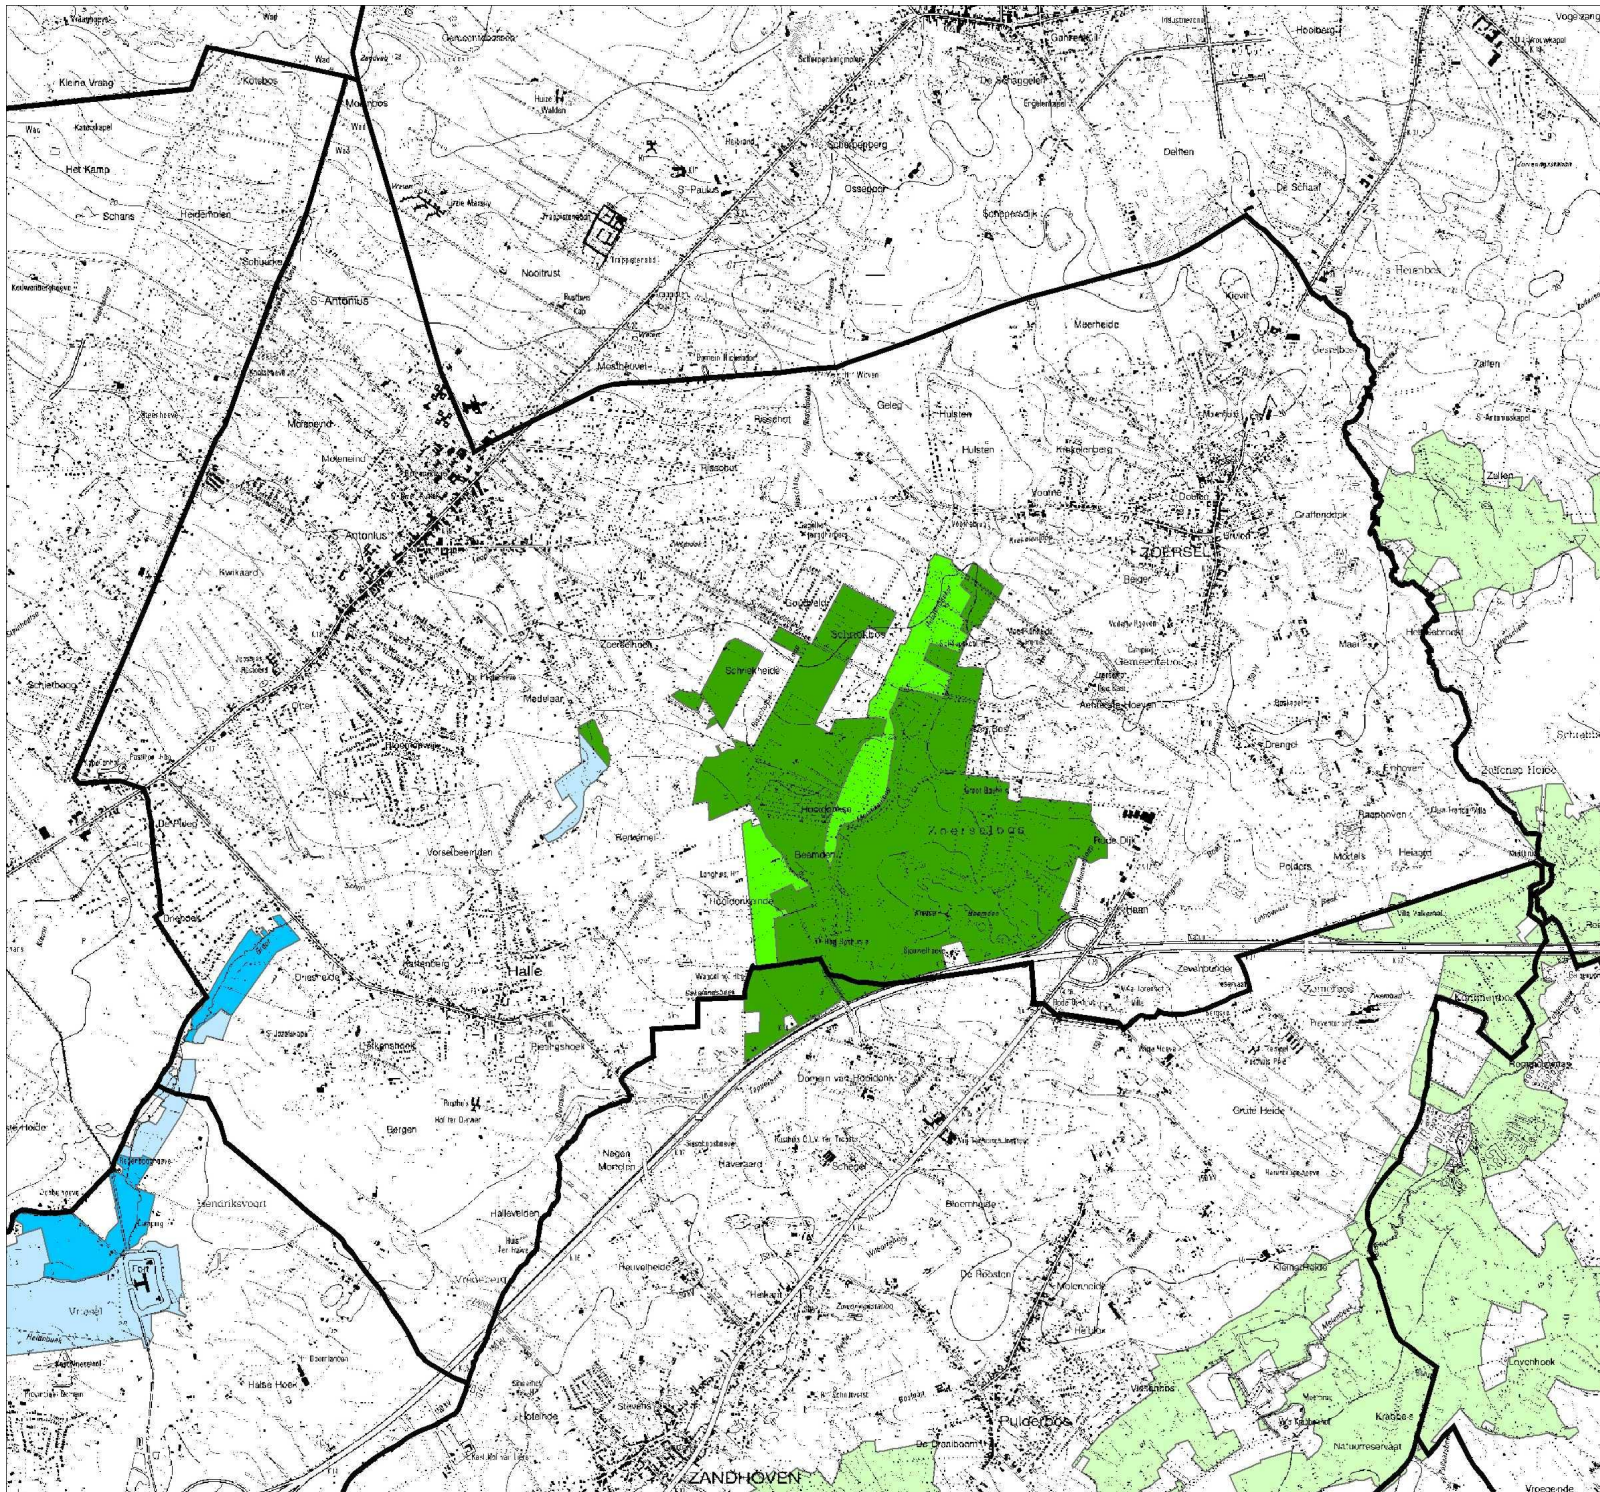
Kleine Vrang
Kotsbos
Molenbos
Het Kamp
Schans
Heiderhoven
S. Antonius
Nooitrust
Moerheide
Delften
De Schaaf
Ossebos
S. Paulus
Schepersdijk
Maerheide
Hulsten
Geles
Rissehot
Zoersel
Craffendonk
Zalfen
Moraneind
Molenheide
Antonius
Zwikaard
Goudenhof
Schrikheide
Schrikbos
Zoerselhof
Medulaar
Hoogenbos
Roofhage
Zoerselbos
Besmoer
Rode Dijk
Halle
Vorselbeemden
Driesheide
Busschenhoek
Bergen
Negen Morgen
Haverzaard
Schepel
Halleveld
Bloemheide
Hellpaard
De Rooster
Rauvelheide
Heikant
Vogelzang
Zevenbunder
Gemeentebos
Drengel
Raaphoven
Grote Heide
Lovenhoek
Krabbos
Natuurreservaat
Pulderbos
Zandhoven
De Drieboomen
Hendriksvoort
Halfe Hoek
Vrieselhof
Stevens
Vogelzang
Poldere
Schrikhoeven
Molenhoek
Vrijhoeve